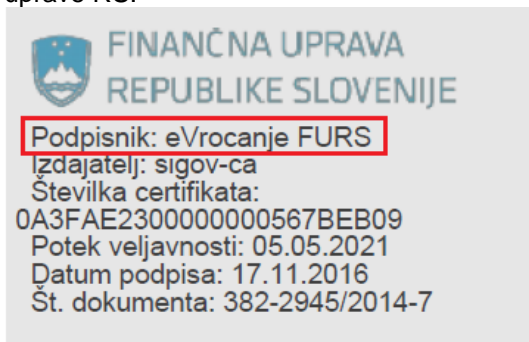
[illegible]uprave RS.

FINANČNA UPRAVA
REPUBLIKE SLOVENIJE

Podpisnik: eVrocanje FURS
Izdajatelj: sigov-ca
Številka certifikata:
0A3FAE2300000000567BEB09
Potek veljavnosti: 05.05.2021
Datum podpisa: 17.11.2016
Št. dokumenta: 382-2945/2014-7